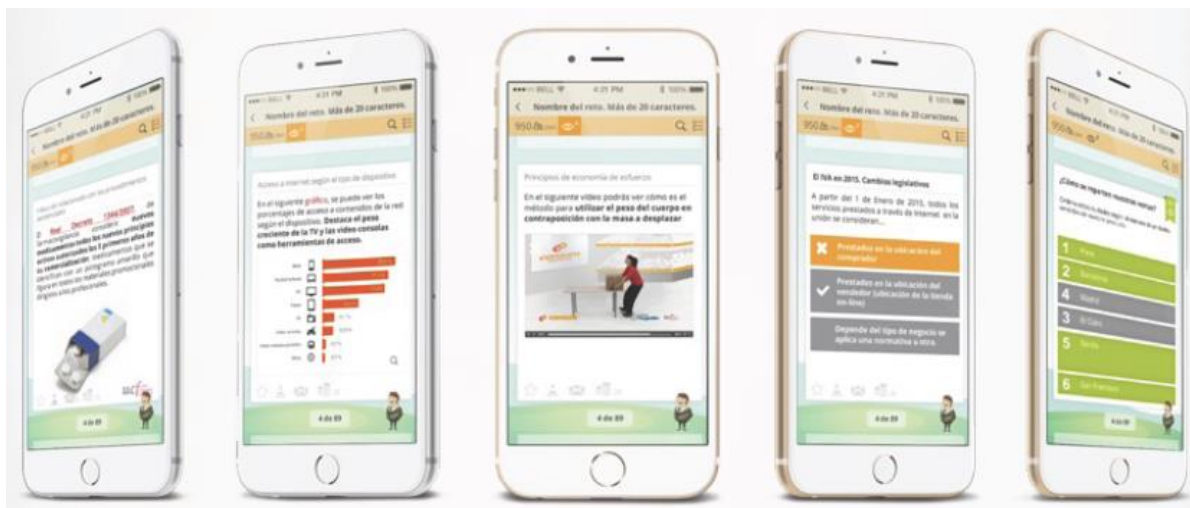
Nombre del reto. Más de 20 caracteres.

950 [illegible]

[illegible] Real Decreto 1348/2007 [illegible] nuevos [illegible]

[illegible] 4 de 89

Nombre del reto. Más de 20 caracteres.

950 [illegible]

Acceso a internet según el tipo de dispositivo

En el siguiente gráfico, se puede ver los porcentajes de acceso a contenidos de la red según el dispositivo. Destaca el peso creciente de la TV y las video-consolas como herramientas de acceso.

4 de 89

●●●○○ BELL 4:21 PM 100%

Nombre del reto. Más de 20 caracteres.

950 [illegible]

Principios de economía de esfuerzos

En el siguiente vídeo podrás ver cómo es el método para utilizar el peso del cuerpo en contraposición con la masa a desplazar

4 de 89

●●●○○ BELL 4:21 PM 100%

Nombre del reto. Más de 20 caracteres.

950 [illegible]

El IVA en 2015. Cambios legislativos

A partir del 1 de Enero de 2015, todos los servicios prestados a través de Internet en la unión se consideran...

Prestados en la ubicación del comprador

Prestados en la ubicación del vendedor (ubicación de la tienda on-line)

Depende del tipo de negocio se aplica una normativa u otra.

4 de 89

Nombre del reto. Más de 20 caracteres.

950 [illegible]

¿Cómo se reparten nuestras ventas?

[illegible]

1 Paris

2 Barcelona

4 Madrid

3 Bilbao

5 Sevilla

6 San Francisco

4 de 89